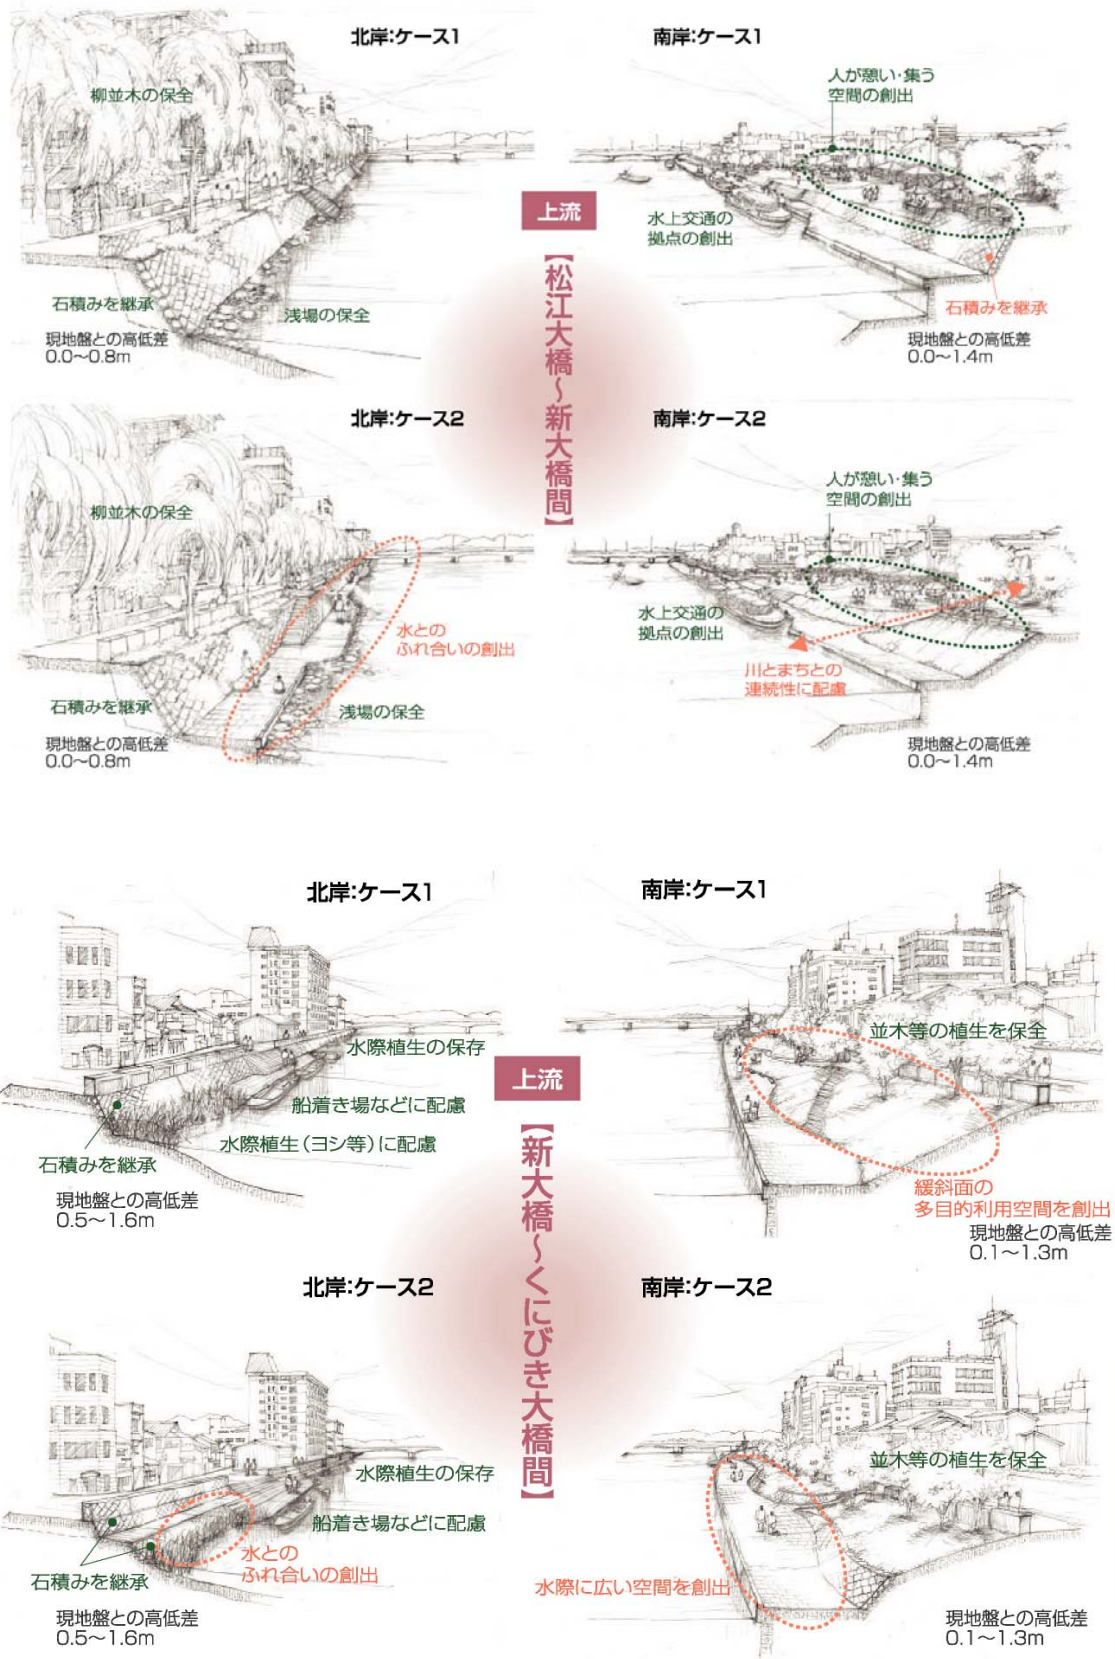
北岸:ケース1

柳並木の保全

石積みを継承

浅場の保全

現地盤との高低差
0.0~0.8m

南岸:ケース1

人が憩い・集う
空間の創出

水上交通の
拠点の創出

石積みを継承

現地盤との高低差
0.0~1.4m

上流

【松江大橋~新大橋間】

北岸:ケース2

柳並木の保全

水との
ふれ合いの創出

石積みを継承

浅場の保全

現地盤との高低差
0.0~0.8m

南岸:ケース2

人が憩い・集う
空間の創出

水上交通の
拠点の創出

川とまちとの
連続性に配慮

現地盤との高低差
0.0~1.4m

北岸:ケース1

水際植生の保存

船着き場などに配慮

水際植生(ヨシ等)に配慮

石積みを継承

現地盤との高低差
0.5~1.6m

南岸:ケース1

並木等の植生を保全

緩斜面の
多目的利用空間を創出

現地盤との高低差
0.1~1.3m

上流

【新大橋~くにびき大橋間】

北岸:ケース2

水際植生の保存

船着き場などに配慮

水との
ふれ合いの創出

石積みを継承

現地盤との高低差
0.5~1.6m

南岸:ケース2

並木等の植生を保全

水際に広い空間を創出

現地盤との高低差
0.1~1.3m